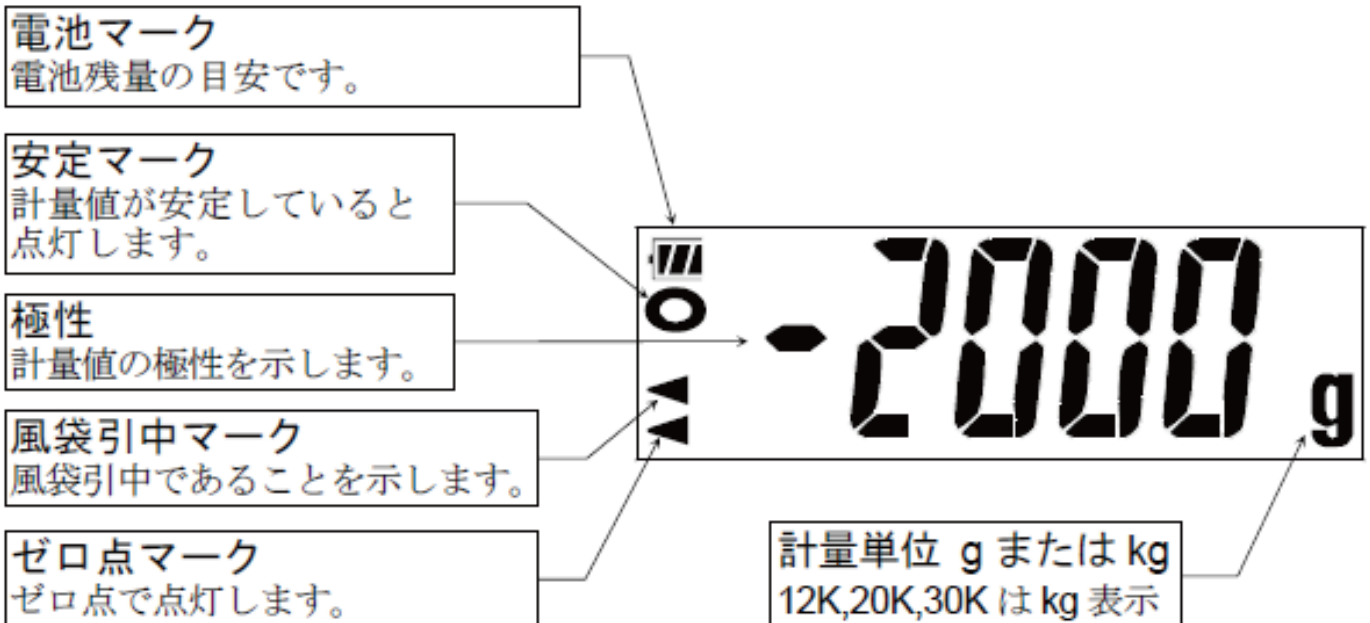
電池マーク
電池残量の目安です。

安定マーク
計量値が安定していると点灯します。

極性
計量値の極性を示します。

風袋引中マーク
風袋引中であることを示します。

ゼロ点マーク
ゼロ点で点灯します。

-2000 g

計量単位 g または kg
12K,20K,30K は kg 表示